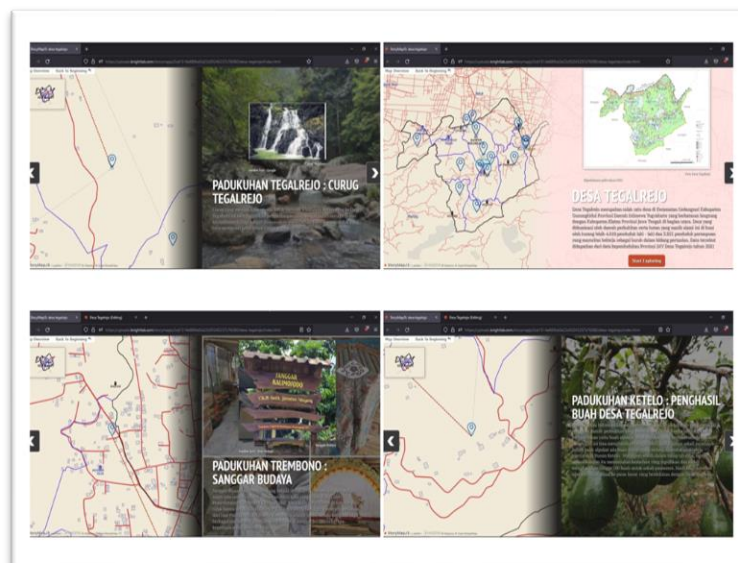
Map Overview Back to Beginning

PADUKUHAN TEGALREJO : CURUG TEGALREJO

DESA TEGALREJO

Start Exploring

Map Overview Back to Beginning

SANGGAR KALPRAHASA

PADUKUHAN TREMBONO : SANGGAR BUDAYA

Map Overview Back to Beginning

PADUKUHAN KETELO : PENGHASIL BUAH DESA TEGALREJO